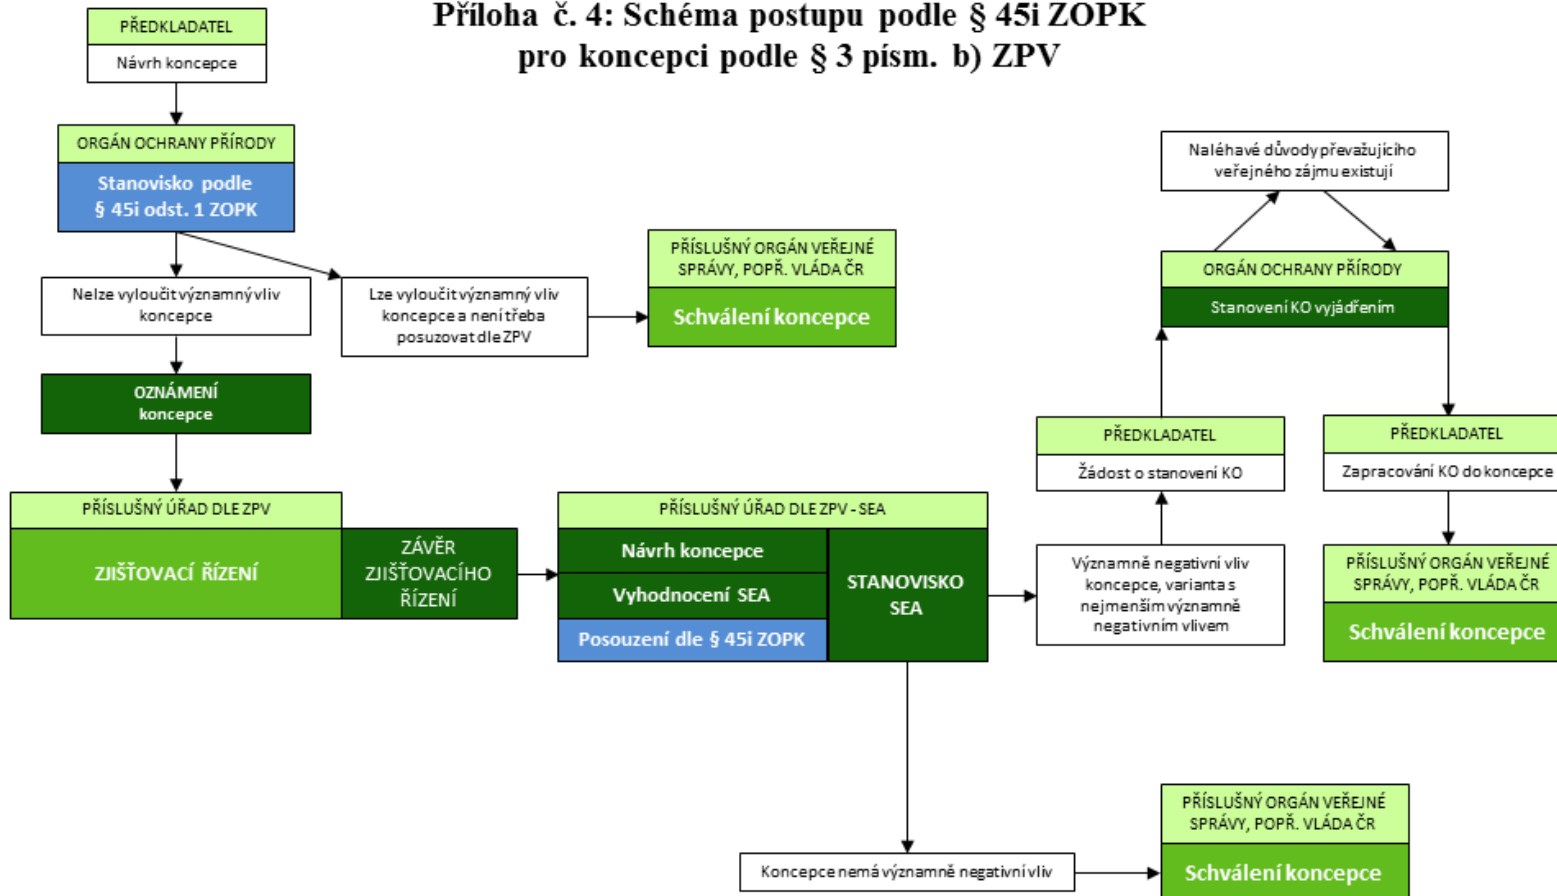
Příloha č. 4: Schéma postupu podle § 45i ZOPK pro koncepci podle § 3 písm. b) ZPV

PŘEDKLADATEL
Návrh koncepce

ORGÁN OCHRANY PŘÍRODY
Stanovisko podle § 45i odst. 1 ZOPK

Nelze vyloučit významný vliv koncepce

Lze vyloučit významný vliv koncepce a není třeba posuzovat dle ZPV

PŘÍSLUŠNÝ ORGÁN VEŘEJNÉ SPRÁVY, POPŘ. VLÁDA ČR
Schválení koncepce

OZNÁMENÍ koncepce

PŘÍSLUŠNÝ ÚŘAD DLE ZPV
ZJIŠŤOVACÍ ŘÍZENÍ
ZÁVĚR ZJIŠŤOVACÍHO ŘÍZENÍ

PŘÍSLUŠNÝ ÚŘAD DLE ZPV - SEA
Návrh koncepce
Vyhodnocení SEA
Posouzení dle § 45i ZOPK
STANOVISKO SEA

Naléhavé důvody převažujícího veřejného zájmu existují

ORGÁN OCHRANY PŘÍRODY
Stanovení KO vyjádřením

PŘEDKLADATEL
Žádost o stanovení KO

PŘEDKLADATEL
Zapracování KO do koncepce

Významně negativní vliv koncepce, varianta s nejmenším významně negativním vlivem

PŘÍSLUŠNÝ ORGÁN VEŘEJNÉ SPRÁVY, POPŘ. VLÁDA ČR
Schválení koncepce

Koncepce nemá významně negativní vliv

PŘÍSLUŠNÝ ORGÁN VEŘEJNÉ SPRÁVY, POPŘ. VLÁDA ČR
Schválení koncepce